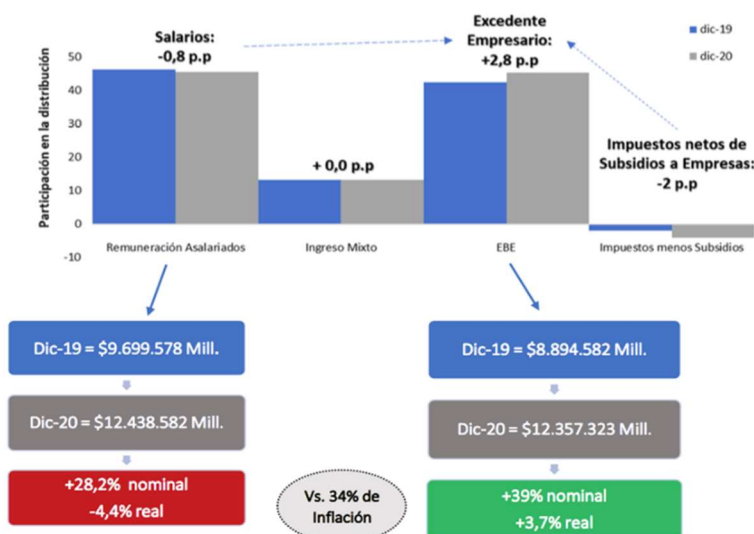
Salarios:
-0,8 p.p

Excedente
Empresario:
+2,8 p.p

dic-19
dic-20

Participación en la distribución

50
40
30
20
10
0
-10

+ 0,0 p.p

Impuestos netos de
Subsidios a Empresas:
-2 p.p

Remuneración Asalariados
Ingreso Mixto
EBE
Impuestos menos Subsidios

Dic-19 = $9.699.578 Mill.

Dic-20 = $12.438.582 Mill.

+28,2% nominal
-4,4% real

Vs. 34% de
Inflación

Dic-19 = $8.894.582 Mill.

Dic-20 = $12.357.323 Mill.

+39% nominal
+3,7% real